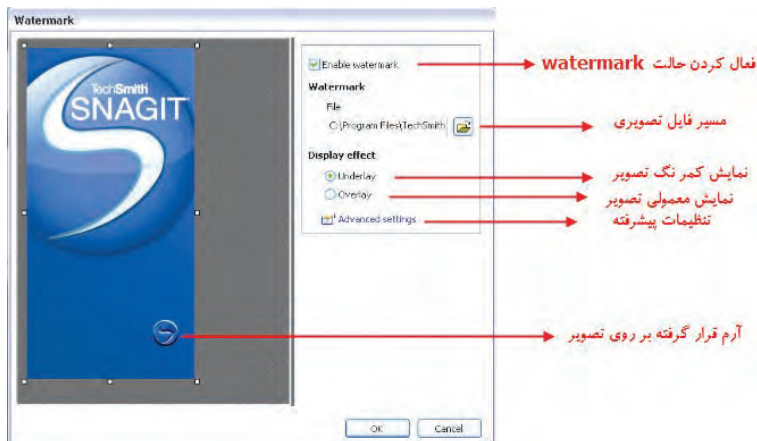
Watermark

TechSmith
SNAGIT

Enable watermark
Watermark
File
C:\Program Files\TechSmith
Display effect
Underlay
Overlay
Advanced settings

فعال کردن حالت watermark
مسیر فایل تصویری
نمایش کمرنگ تصویر
نمایش معمولی تصویر
تنظیمات پیشرفته
آرم قرار گرفته بر روی تصویر

OK
Cancel